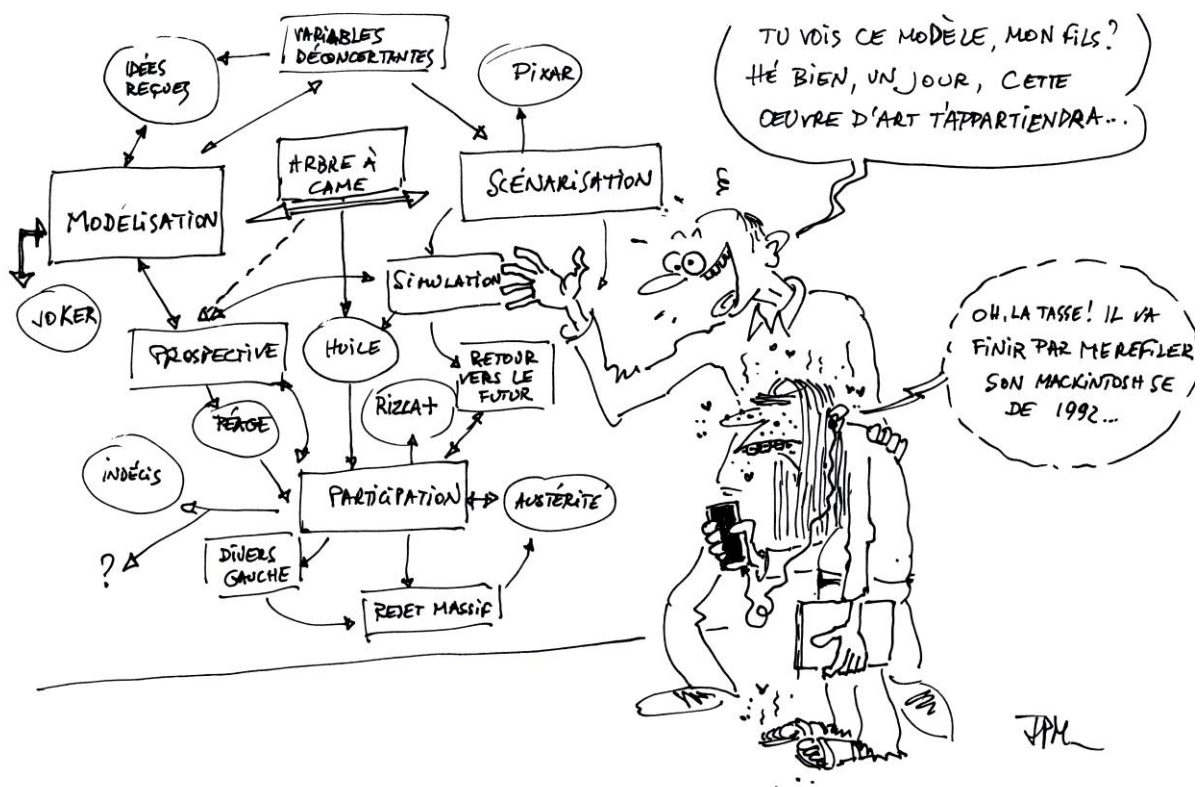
VARIABLES DÉCONCERTANTES

IDÉES REÇUES

PIXAR

ARBRE À CAME

SCÉNARISATION

MODÉLISATION

JOKER

SIMULATION

PROSPECTIVE

HUILE

RETOUR VERS LE FUTUR

PÉAGE

RIZLA+

INDÉCIS

PARTICIPATION

AUSTÉRITÉ

?

DIVERS GAUCHE

REJET MASSIF

TU VOIS CE MODÈLE, MON FILS? HÉ BIEN, UN JOUR, CETTE OEUVRE D'ART T'APPARTIENDRA...

OH, LA TASSE! IL VA FINIR PAR ME REFILER SON MACKINTOSH SE DE 1992...

JPM